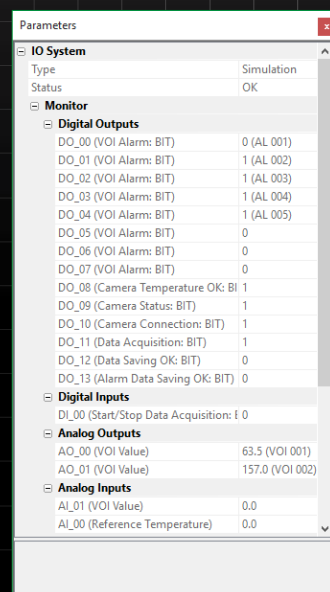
Parameters

IO System

| | |
|---|---|
| Type | Simulation |
| Status | OK |

Monitor

Digital Outputs

| | |
|---|---|
| DO_00 (VOI Alarm: BIT) | 0 (AL 001) |
| DO_01 (VOI Alarm: BIT) | 1 (AL 002) |
| DO_02 (VOI Alarm: BIT) | 1 (AL 003) |
| DO_03 (VOI Alarm: BIT) | 1 (AL 004) |
| DO_04 (VOI Alarm: BIT) | 1 (AL 005) |
| DO_05 (VOI Alarm: BIT) | 0 |
| DO_06 (VOI Alarm: BIT) | 0 |
| DO_07 (VOI Alarm: BIT) | 0 |
| DO_08 (Camera Temperature OK: BI | 1 |
| DO_09 (Camera Status: BIT) | 1 |
| DO_10 (Camera Connection: BIT) | 1 |
| DO_11 (Data Acquisition: BIT) | 1 |
| DO_12 (Data Saving OK: BIT) | 0 |
| DO_13 (Alarm Data Saving OK: BIT) | 0 |

Digital Inputs

| | |
|---|---|
| DI_00 (Start/Stop Data Acquisition: E | 0 |

Analog Outputs

| | |
|---|---|
| AO_00 (VOI Value) | 63.5 (VOI 001) |
| AO_01 (VOI Value) | 157.0 (VOI 002) |

Analog Inputs

| | |
|---|---|
| AI_01 (VOI Value) | 0.0 |
| AI_00 (Reference Temperature) | 0.0 |